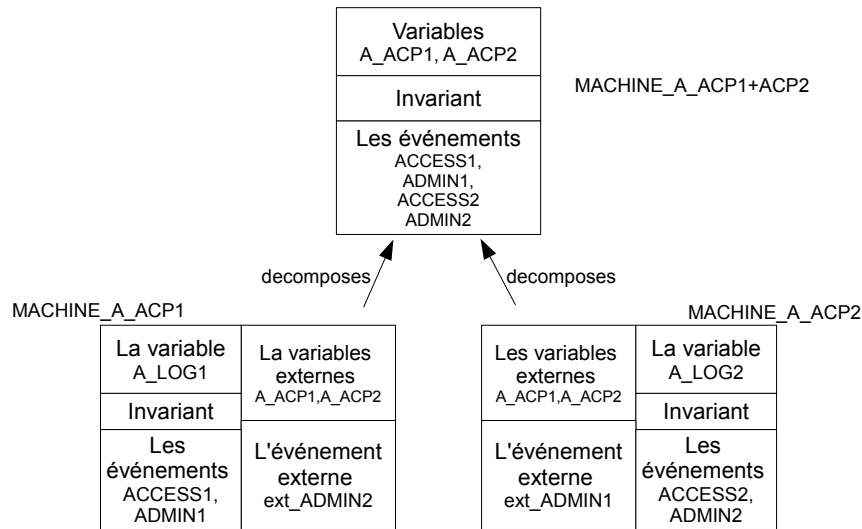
Variables
A_ACP1, A_ACP2

Invariant

Les événements
ACCESS1,
ADMIN1,
ACCESS2
ADMIN2

MACHINE_A_ACP1+ACP2

decomposes

decomposes

MACHINE_A_ACP1

La variable
A_LOG1

Invariant

Les événements
ACCESS1,
ADMIN1

La variables externes
A_ACP1,A_ACP2

L'événement externe
ext_ADMIN2

MACHINE_A_ACP2

Les variables externes
A_ACP1,A_ACP2

L'événement externe
ext_ADMIN1

La variable
A_LOG2

Invariant

Les événements
ACCESS2,
ADMIN2